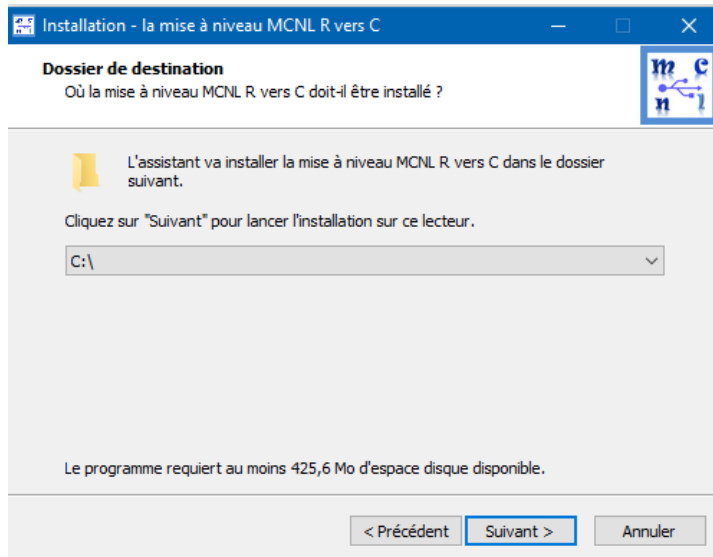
Installation - la mise à niveau MCNL R vers C

Dossier de destination
Où la mise à niveau MCNL R vers C doit-il être installé ?

m c
n l

L'assistant va installer la mise à niveau MCNL R vers C dans le dossier suivant.

Cliquez sur "Suivant" pour lancer l'installation sur ce lecteur.

C:\

Le programme requiert au moins 425,6 Mo d'espace disque disponible.

< Précédent   Suivant >   Annuler